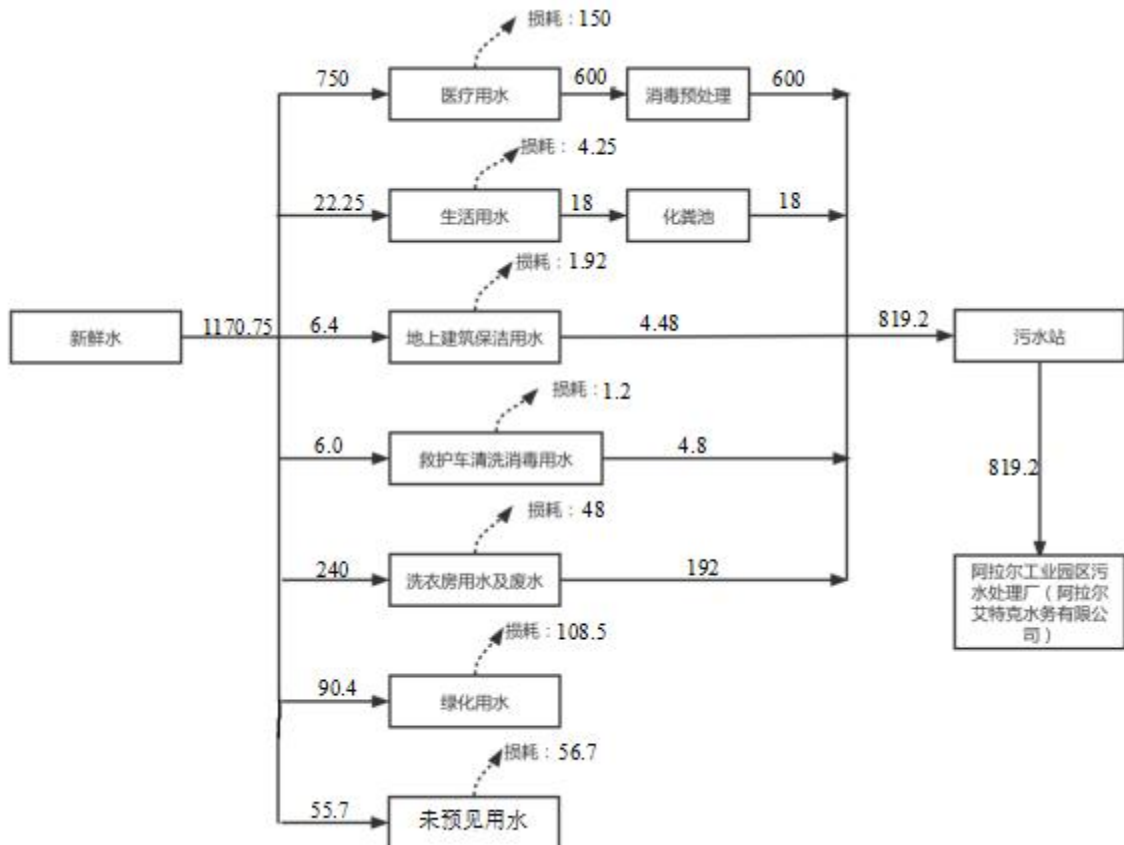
损耗：150

750

医疗用水

600

消毒预处理

600

损耗：4.25

22.25

生活用水

18

化粪池

18

损耗：1.92

新鲜水

1170.75

6.4

地上建筑保洁用水

4.48

819.2

污水站

损耗：1.2

6.0

救护车清洗消毒用水

4.8

819.2

损耗：48

240

洗衣房用水及废水

192

阿拉尔工业园区污水处理厂（阿拉尔艾特克水务有限公司）

损耗：108.5

90.4

绿化用水

损耗：56.7

55.7

未预见用水